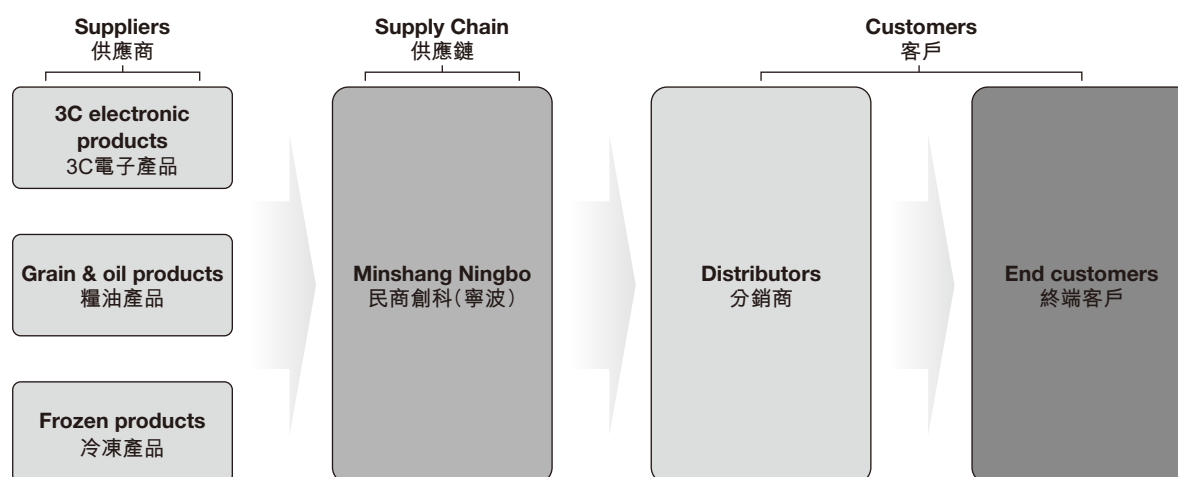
Suppliers
供應商

Supply Chain
供應鏈

Customers
客戶

3C electronic products
3C電子產品

Grain & oil products
糧油產品

Frozen products
冷凍產品

Minshang Ningbo
民商創科(寧波)

Distributors
分銷商

End customers
終端客戶